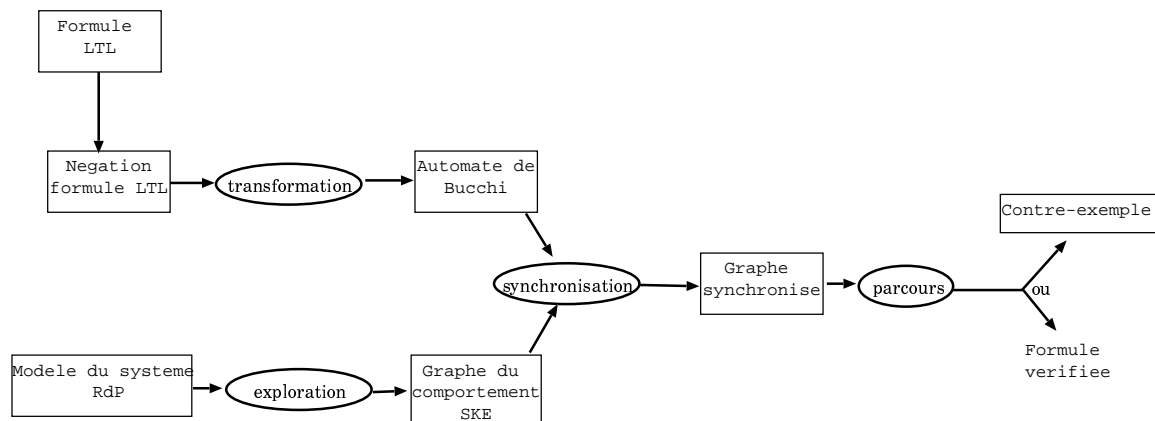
Formule LTL

Negation formule LTL

transformation

Automate de Bucchi

Contre-exemple

synchronisation

Graphe synchronise

parcours

ou

Modele du systeme RdP

exploration

Graphe du comportement SKE

Formule verifiee